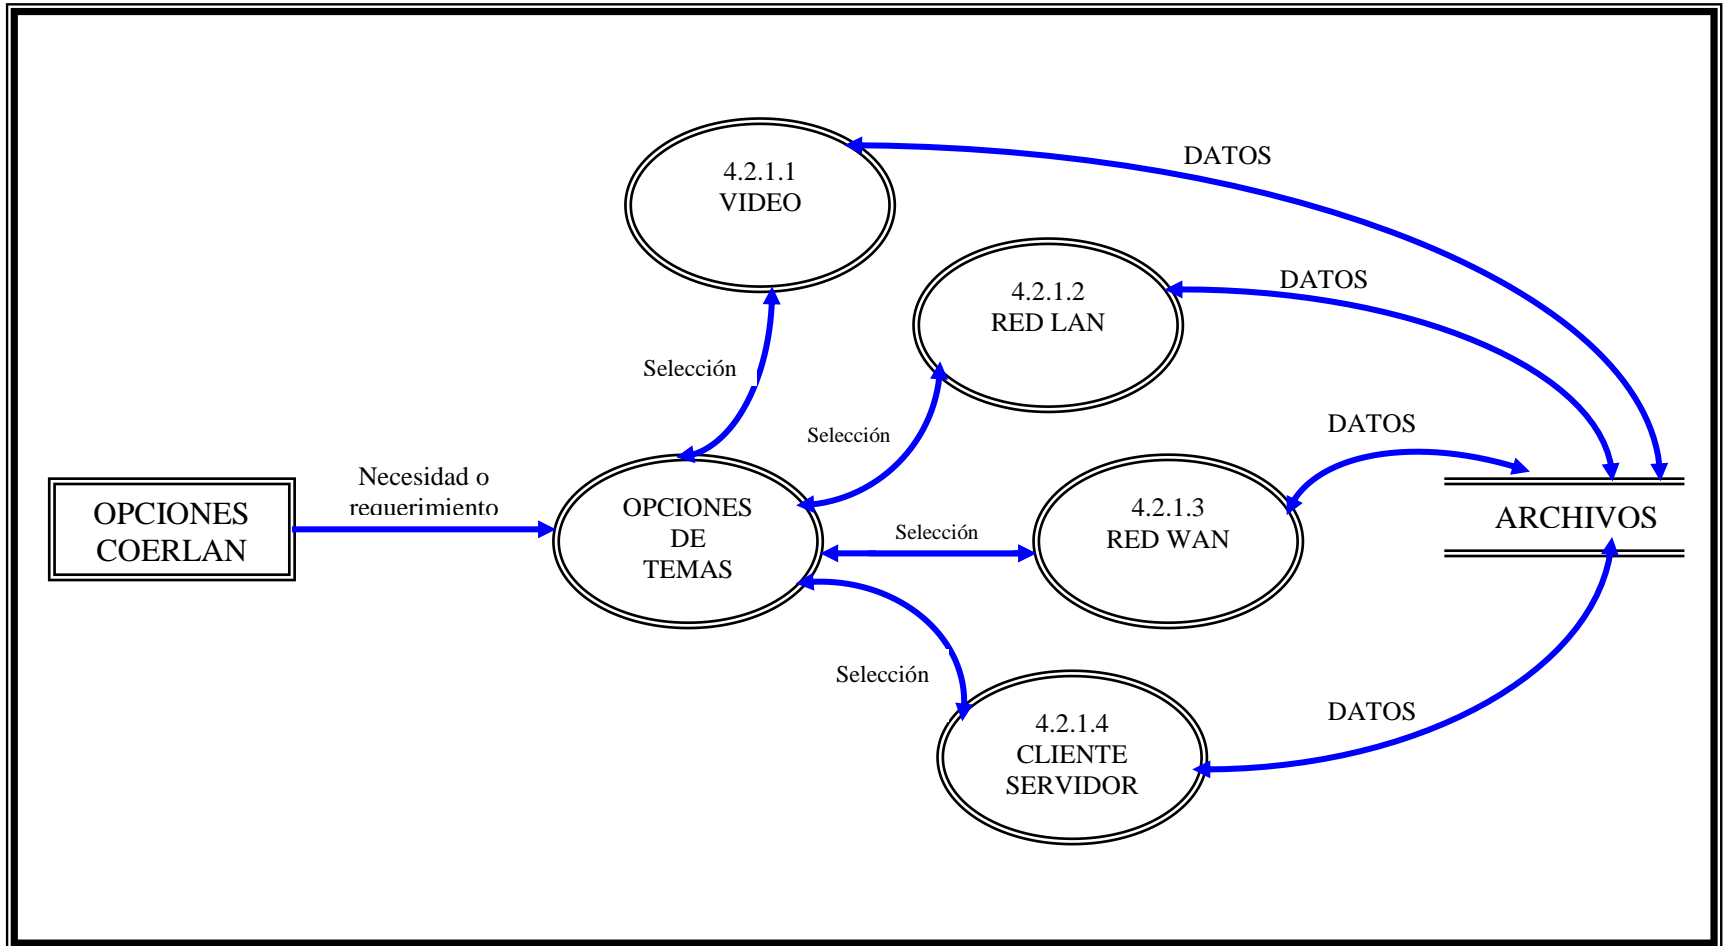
4.2.1.1
VIDEO

DATOS

4.2.1.2
RED LAN

DATOS

Selección

Selección

DATOS

OPCIONES
COERLAN

Necesidad o
requerimiento

OPCIONES
DE
TEMAS

Selección

4.2.1.3
RED WAN

ARCHIVOS

Selección

4.2.1.4
CLIENTE
SERVIDOR

DATOS